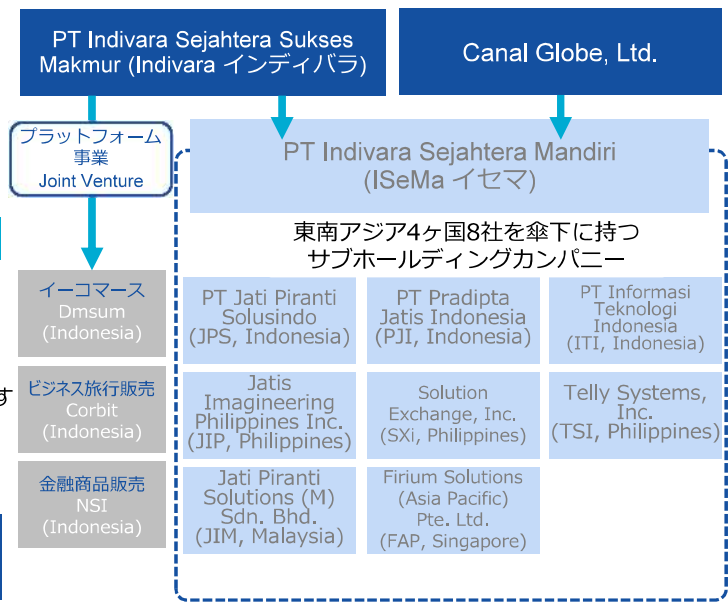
PT Indivara Sejahtera Sukses Makmur (Indivara インディバラ)

Canal Globe, Ltd.

プラットフォーム事業
Joint Venture

PT Indivara Sejahtera Mandiri
(ISeMa イセマ)

東南アジア4ヶ国8社を傘下に持つ
サブホールディングカンパニー

イーコマース
Dmsum
(Indonesia)

ビジネス旅行販売
Corbit
(Indonesia)

金融商品販売
NSI
(Indonesia)

PT Jati Piranti Solusindo
(JPS, Indonesia)

PT Pradipta Jatis Indonesia
(PJI, Indonesia)

PT Informasi Teknologi Indonesia
(ITI, Indonesia)

Jatis Imagineering Philippines Inc.
(JIP, Philippines)

Solution Exchange, Inc.
(SXi, Philippines)

Telly Systems, Inc.
(TSI, Philippines)

Jati Piranti Solutions (M) Sdn. Bhd.
(JIM, Malaysia)

Firium Solutions (Asia Pacific) Pte. Ltd.
(FAP, Singapore)

す